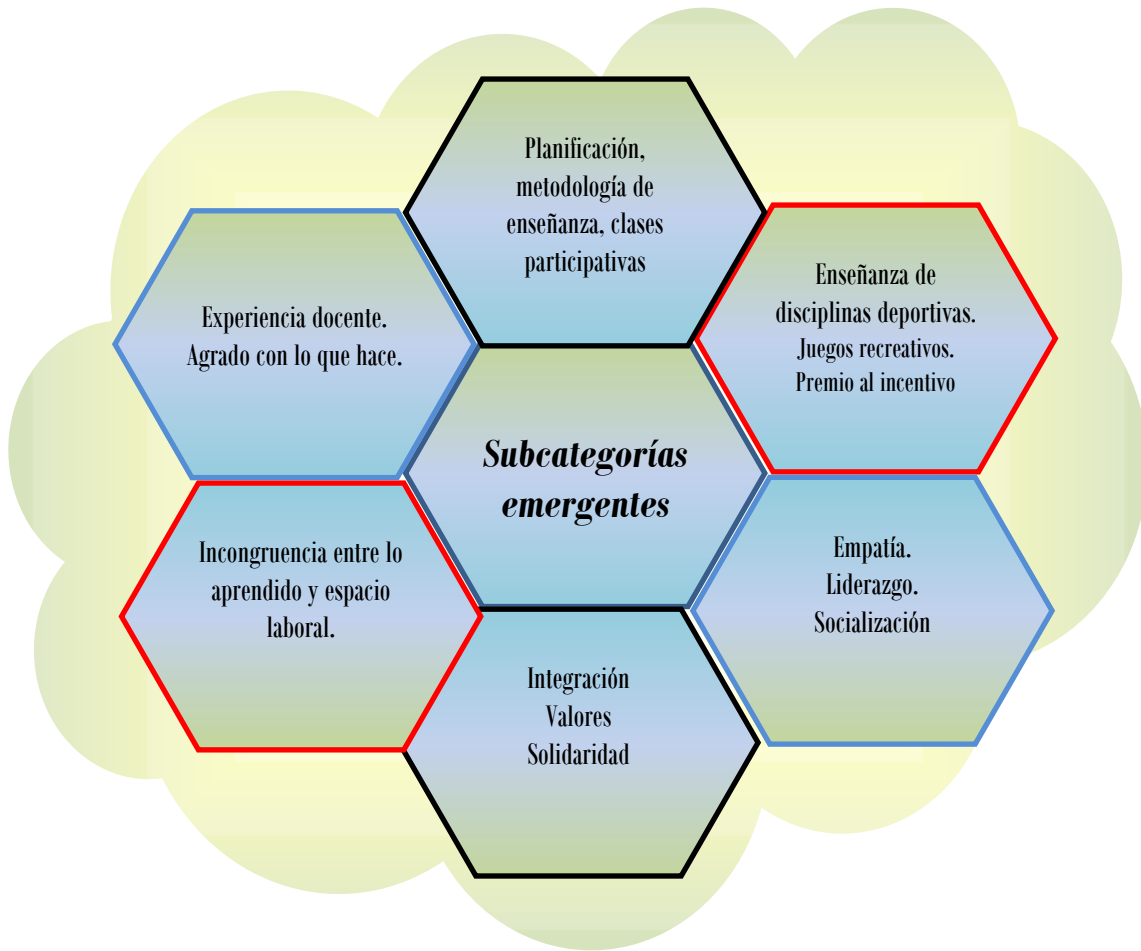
Planificación, metodología de enseñanza, clases participativas

Experiencia docente. Agrado con lo que hace.

Enseñanza de disciplinas deportivas. Juegos recreativos. Premio al incentivo

Subcategorías emergentes

Incongruencia entre lo aprendido y espacio laboral.

Empatía. Liderazgo. Socialización

Integración Valores Solidaridad